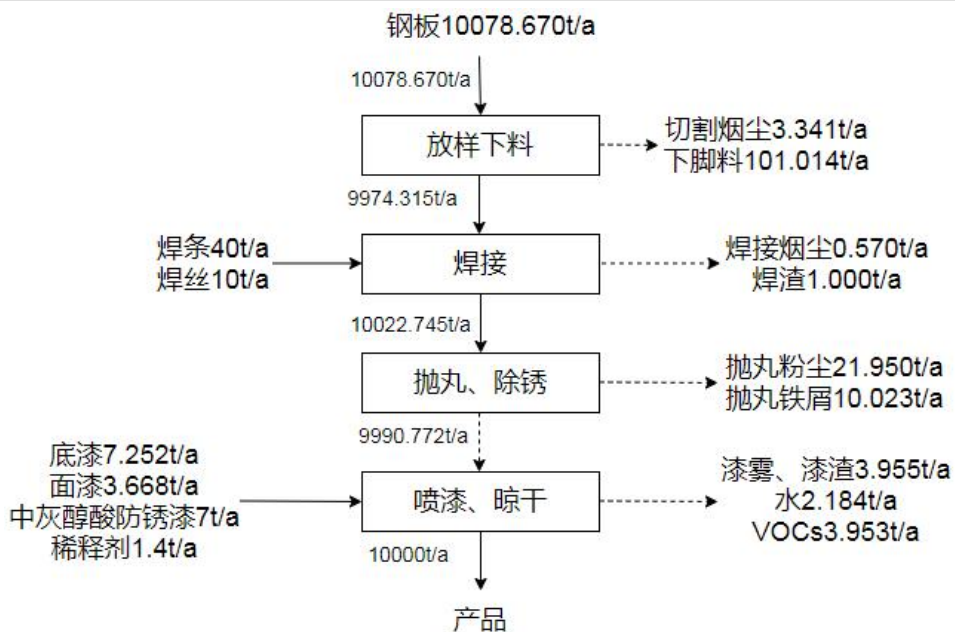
钢板10078.670t/a

10078.670t/a

放样下料

切割烟尘3.341t/a
下脚料101.014t/a

9974.315t/a

焊条40t/a
焊丝10t/a

焊接

焊接烟尘0.570t/a
焊渣1.000t/a

10022.745t/a

抛丸、除锈

抛丸粉尘21.950t/a
抛丸铁屑10.023t/a

9990.772t/a

底漆7.252t/a
面漆3.668t/a
中灰醇酸防锈漆7t/a
稀释剂1.4t/a

喷漆、晾干

漆雾、漆渣3.955t/a
水2.184t/a
VOCs3.953t/a

10000t/a

产品